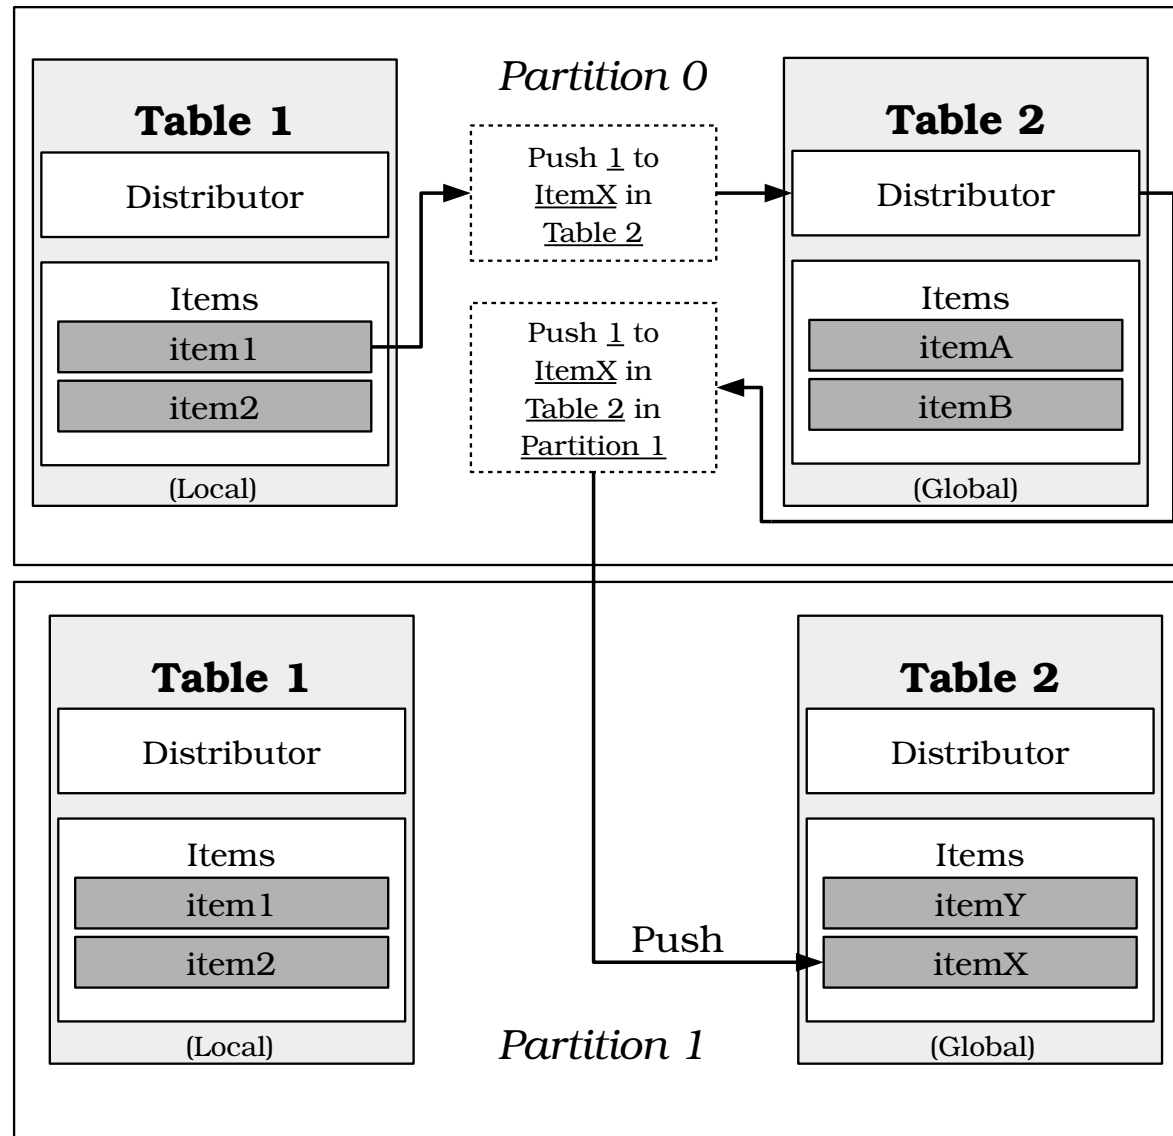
Partition 0

Table 1
Distributor
Items
item1
item2
(Local)

Push 1 to ItemX in Table 2

Push 1 to ItemX in Table 2 in Partition 1

Table 2
Distributor
Items
itemA
itemB
(Global)

Table 1
Distributor
Items
item1
item2
(Local)

Push

Table 2
Distributor
Items
itemY
itemX
(Global)

Partition 1